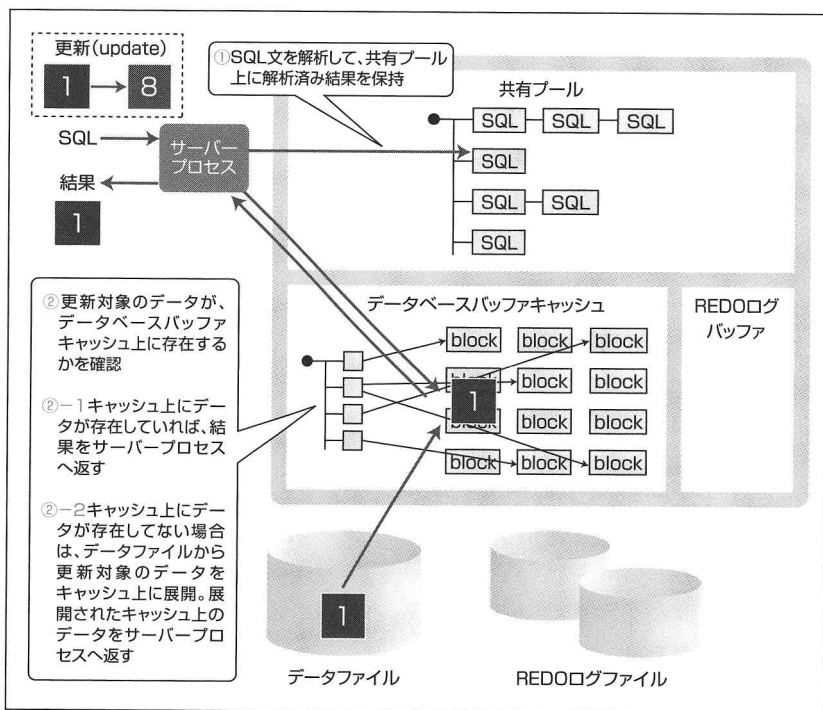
更新(update)

1 → 8

①SQL文を解析して、共有プール上に解析済み結果を保持

共有プール

SQL SQL SQL

SQL

SQL SQL

SQL

SQL

サーバープロセス

結果

1

②更新対象のデータが、データベースバッファキャッシュ上に存在するかを確認

②−1キャッシュ上にデータが存在していれば、結果をサーバープロセスへ返す

②−2キャッシュ上にデータが存在してない場合は、データファイルから更新対象のデータをキャッシュ上に展開。展開されたキャッシュ上のデータをサーバープロセスへ返す

データベースバッファキャッシュ

block block block

block block block

block block block

block block block

1

REDOログバッファ

1

データファイル

REDOログファイル